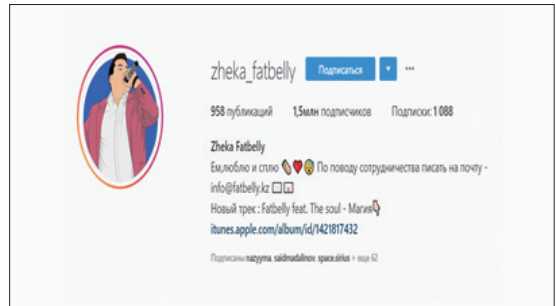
zheka_fatbelly Подписаться ▾ ···

958 публикаций 1,5млн подписчиков Подписки: 1 088

Zheka Fatbelly
Ем,люблю и сплю 🌯❤️😴 По поводу сотрудничества писать на почту - info@fatbelly.kz 🇰🇿
Новый трек : Fatbelly feat. The soul - Магия🎙
itunes.apple.com/album/id/1421817432

Подписаны nazyma, saidmadalinov, space.sirius + еще 62